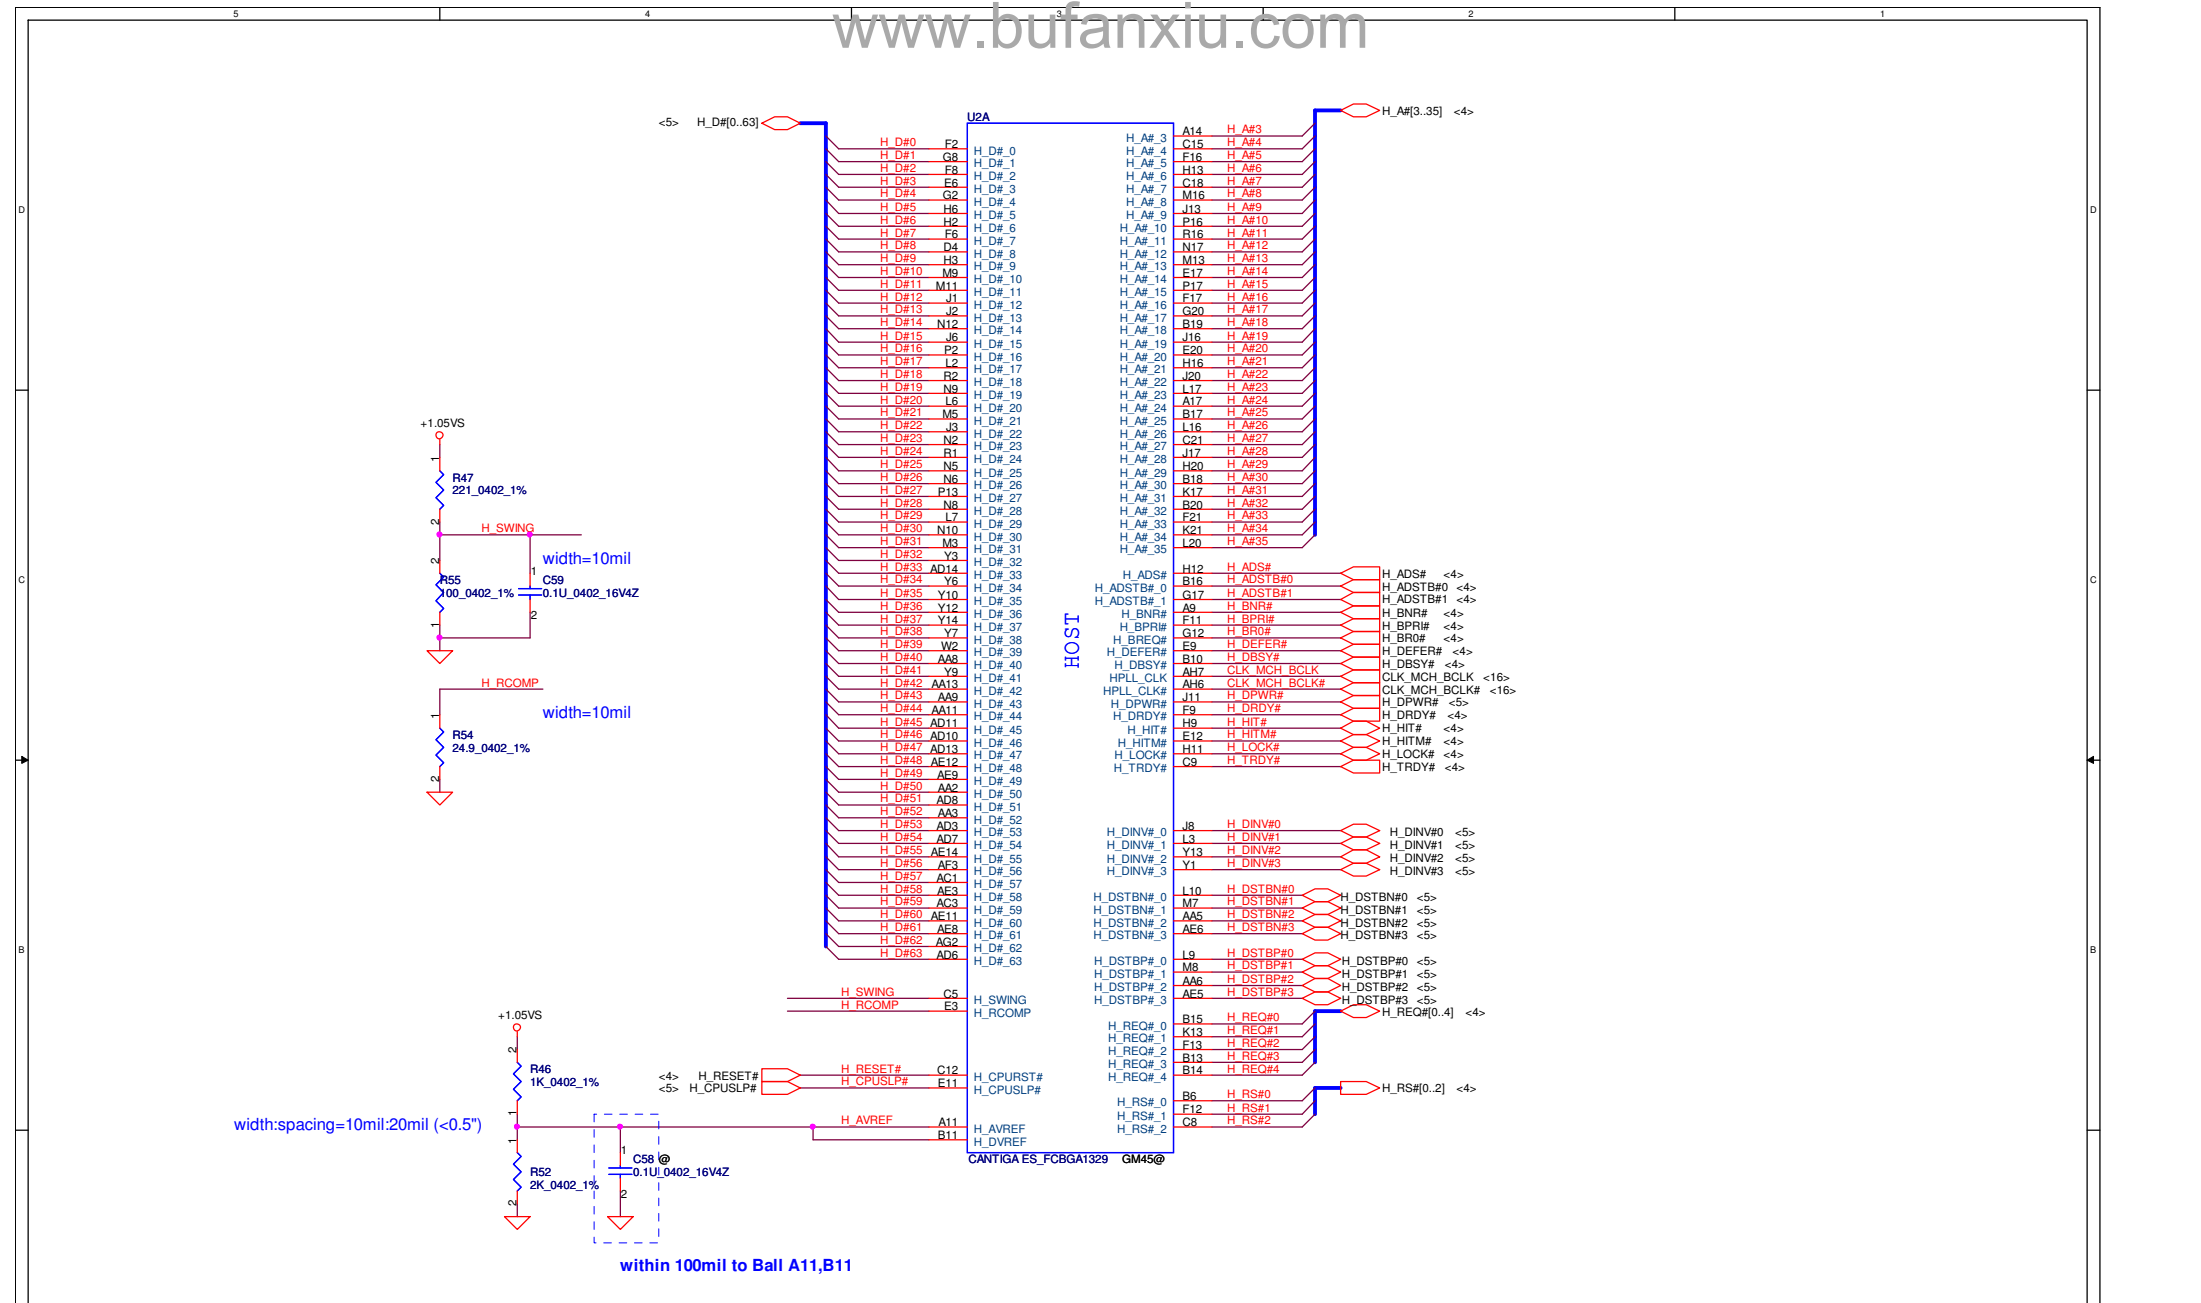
5 4 3 2 1

www.bufanxiu.com

D C B

<5> H_D#[0..63]

U2A

H_A#[3..35] <4>

HOST

H_D#0 F2 H_D#_0
H_D#1 G8 H_D#_1
H_D#2 F8 H_D#_2
H_D#3 E6 H_D#_3
H_D#4 G2 H_D#_4
H_D#5 H6 H_D#_5
H_D#6 H2 H_D#_6
H_D#7 F6 H_D#_7
H_D#8 D4 H_D#_8
H_D#9 H3 H_D#_9
H_D#10 M9 H_D#_10
H_D#11 M11 H_D#_11
H_D#12 J1 H_D#_12
H_D#13 J2 H_D#_13
H_D#14 N12 H_D#_14
H_D#15 J6 H_D#_15
H_D#16 P2 H_D#_16
H_D#17 L2 H_D#_17
H_D#18 R2 H_D#_18
H_D#19 N9 H_D#_19
H_D#20 L6 H_D#_20
H_D#21 M5 H_D#_21
H_D#22 J3 H_D#_22
H_D#23 N2 H_D#_23
H_D#24 R1 H_D#_24
H_D#25 N5 H_D#_25
H_D#26 N6 H_D#_26
H_D#27 P13 H_D#_27
H_D#28 N8 H_D#_28
H_D#29 L7 H_D#_29
H_D#30 N10 H_D#_30
H_D#31 M3 H_D#_31
H_D#32 Y3 H_D#_32
H_D#33 AD14 H_D#_33
H_D#34 Y6 H_D#_34
H_D#35 Y10 H_D#_35
H_D#36 Y12 H_D#_36
H_D#37 Y14 H_D#_37
H_D#38 Y7 H_D#_38
H_D#39 W2 H_D#_39
H_D#40 AA8 H_D#_40
H_D#41 Y9 H_D#_41
H_D#42 AA13 H_D#_42
H_D#43 AA9 H_D#_43
H_D#44 AA11 H_D#_44
H_D#45 AD11 H_D#_45
H_D#46 AD10 H_D#_46
H_D#47 AD13 H_D#_47
H_D#48 AE12 H_D#_48
H_D#49 AE9 H_D#_49
H_D#50 AA2 H_D#_50
H_D#51 AD8 H_D#_51
H_D#52 AA3 H_D#_52
H_D#53 AD3 H_D#_53
H_D#54 AD7 H_D#_54
H_D#55 AE14 H_D#_55
H_D#56 AF3 H_D#_56
H_D#57 AC1 H_D#_57
H_D#58 AE3 H_D#_58
H_D#59 AC3 H_D#_59
H_D#60 AE11 H_D#_60
H_D#61 AE8 H_D#_61
H_D#62 AG2 H_D#_62
H_D#63 AD6 H_D#_63

H_SWING C5 H_SWING
H_RCOMP E3 H_RCOMP

<4> H_RESET# H_RESET# C12 H_CPURST#
<5> H_CPUSLP# H_CPUSLP# E11 H_CPUSLP#

H_AVREF A11 H_AVREF
B11 H_DVREF

CANTIGA ES_FCBGA1329 GM45@

H_A#_3 A14 H_A#3
H_A#_4 C15 H_A#4
H_A#_5 F16 H_A#5
H_A#_6 H13 H_A#6
H_A#_7 C18 H_A#7
H_A#_8 M16 H_A#8
H_A#_9 J13 H_A#9
H_A#_10 P16 H_A#10
H_A#_11 R16 H_A#11
H_A#_12 N17 H_A#12
H_A#_13 M13 H_A#13
H_A#_14 E17 H_A#14
H_A#_15 P17 H_A#15
H_A#_16 F17 H_A#16
H_A#_17 G20 H_A#17
H_A#_18 B19 H_A#18
H_A#_19 J16 H_A#19
H_A#_20 E20 H_A#20
H_A#_21 H16 H_A#21
H_A#_22 J20 H_A#22
H_A#_23 L17 H_A#23
H_A#_24 A17 H_A#24
H_A#_25 B17 H_A#25
H_A#_26 L16 H_A#26
H_A#_27 C21 H_A#27
H_A#_28 J17 H_A#28
H_A#_29 H20 H_A#29
H_A#_30 B18 H_A#30
H_A#_31 K17 H_A#31
H_A#_32 B20 H_A#32
H_A#_33 F21 H_A#33
H_A#_34 K21 H_A#34
H_A#_35 L20 H_A#35

H_ADS# H12 H_ADS# H_ADS# <4>
H_ADSTB#_0 B16 H_ADSTB#0 H_ADSTB#0 <4>
H_ADSTB#_1 G17 H_ADSTB#1 H_ADSTB#1 <4>
H_BNR# A9 H_BNR# H_BNR# <4>
H_BPRI# F11 H_BPRI# H_BPRI# <4>
H_BREQ# G12 H_BR0# H_BR0# <4>
H_DEFER# E9 H_DEFER# H_DEFER# <4>
H_DBSY# B10 H_DBSY# H_DBSY# <4>
HPLL_CLK AH7 CLK_MCH_BCLK CLK_MCH_BCLK <16>
HPLL_CLK# AH6 CLK_MCH_BCLK# CLK_MCH_BCLK# <16>
H_DPWR# J11 H_DPWR# H_DPWR# <5>
H_DRDY# F9 H_DRDY# H_DRDY# <4>
H_HIT# H9 H_HIT# H_HIT# <4>
H_HITM# E12 H_HITM# H_HITM# <4>
H_LOCK# H11 H_LOCK# H_LOCK# <4>
H_TRDY# C9 H_TRDY# H_TRDY# <4>

H_DINV#_0 J8 H_DINV#0 H_DINV#0 <5>
H_DINV#_1 L3 H_DINV#1 H_DINV#1 <5>
H_DINV#_2 Y13 H_DINV#2 H_DINV#2 <5>
H_DINV#_3 Y1 H_DINV#3 H_DINV#3 <5>

H_DSTBN#_0 L10 H_DSTBN#0 H_DSTBN#0 <5>
H_DSTBN#_1 M7 H_DSTBN#1 H_DSTBN#1 <5>
H_DSTBN#_2 AA5 H_DSTBN#2 H_DSTBN#2 <5>
H_DSTBN#_3 AE6 H_DSTBN#3 H_DSTBN#3 <5>

H_DSTBP#_0 L9 H_DSTBP#0 H_DSTBP#0 <5>
H_DSTBP#_1 M8 H_DSTBP#1 H_DSTBP#1 <5>
H_DSTBP#_2 AA6 H_DSTBP#2 H_DSTBP#2 <5>
H_DSTBP#_3 AE5 H_DSTBP#3 H_DSTBP#3 <5>

H_REQ#_0 B15 H_REQ#0 H_REQ#[0..4] <4>
H_REQ#_1 K13 H_REQ#1
H_REQ#_2 F13 H_REQ#2
H_REQ#_3 B13 H_REQ#3
H_REQ#_4 B14 H_REQ#4

H_RS#_0 B6 H_RS#0 H_RS#[0..2] <4>
H_RS#_1 F12 H_RS#1
H_RS#_2 C8 H_RS#2

+1.05VS
1
R47
221_0402_1%
2
H_SWING
width=10mil
2
R55
100_0402_1%
1
1
C59
0.1U_0402_16V4Z
2

H_RCOMP
width=10mil
1
R54
24.9_0402_1%
2

+1.05VS
2
R46
1K_0402_1%
1
width:spacing=10mil:20mil (<0.5")
1
R52
2K_0402_1%
2
1
C58 @
0.1U_0402_16V4Z
2

within 100mil to Ball A11,B11